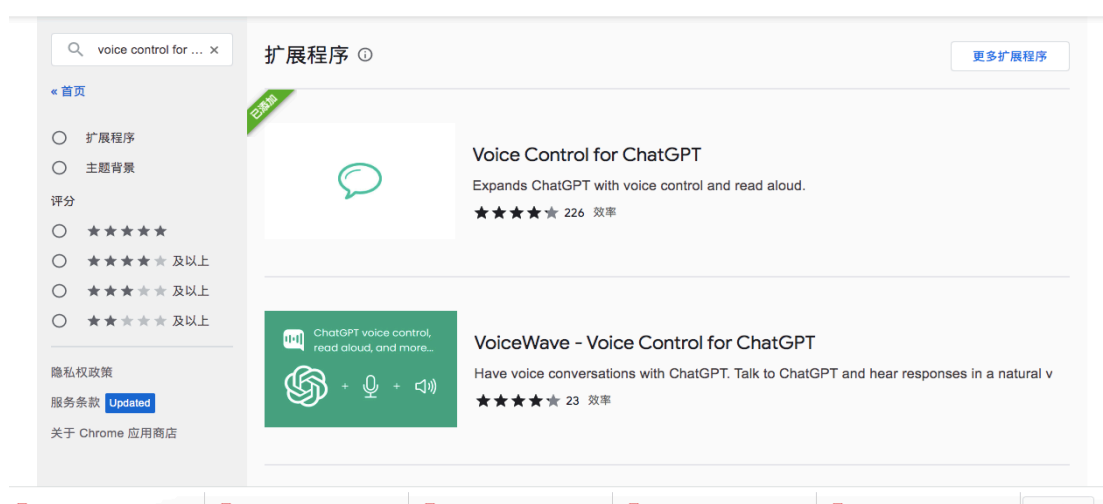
voice control for ... ×

« 首页

扩展程序

主题背景

评分

★★★★★

★★★★★ 及以上

★★★★★ 及以上

★★★★★ 及以上

隐私权政策

服务条款 Updated

关于 Chrome 应用商店

扩展程序

更多扩展程序

已添加

Voice Control for ChatGPT

Expands ChatGPT with voice control and read aloud.

★★★★★ 226 效率

ChatGPT voice control, read aloud, and more...

VoiceWave - Voice Control for ChatGPT

Have voice conversations with ChatGPT. Talk to ChatGPT and hear responses in a natural v

★★★★★ 23 效率